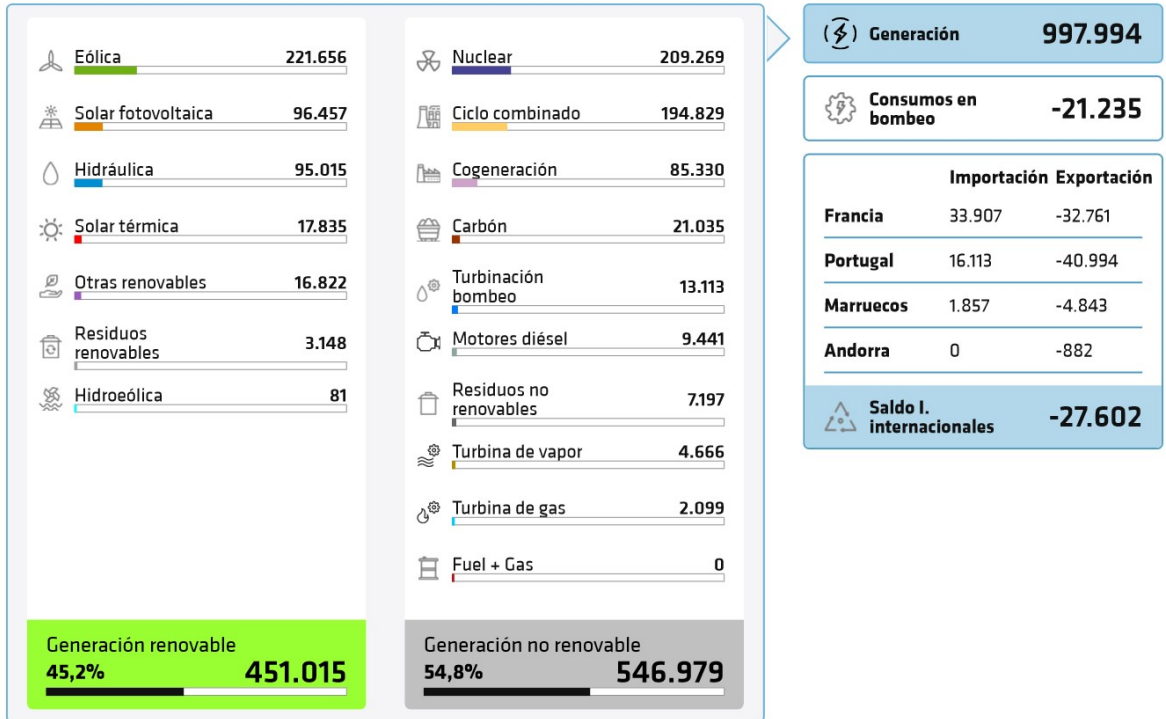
Eólica 221.656

Solar fotovoltaica 96.457

Hidráulica 95.015

Solar térmica 17.835

Otras renovables 16.822

Residuos renovables 3.148

Hidroeólica 81

Generación renovable
45,2% 451.015

Nuclear 209.269

Ciclo combinado 194.829

Cogeneración 85.330

Carbón 21.035

Turbinación bombeo 13.113

Motores diésel 9.441

Residuos no renovables 7.197

Turbina de vapor 4.666

Turbina de gas 2.099

Fuel + Gas 0

Generación no renovable
54,8% 546.979

Generación 997.994

Consumos en bombeo -21.235

| | Importación | Exportación |
|---|---|---|
| Francia | 33.907 | -32.761 |
| Portugal | 16.113 | -40.994 |
| Marruecos | 1.857 | -4.843 |
| Andorra | 0 | -882 |

Saldo I. internacionales -27.602